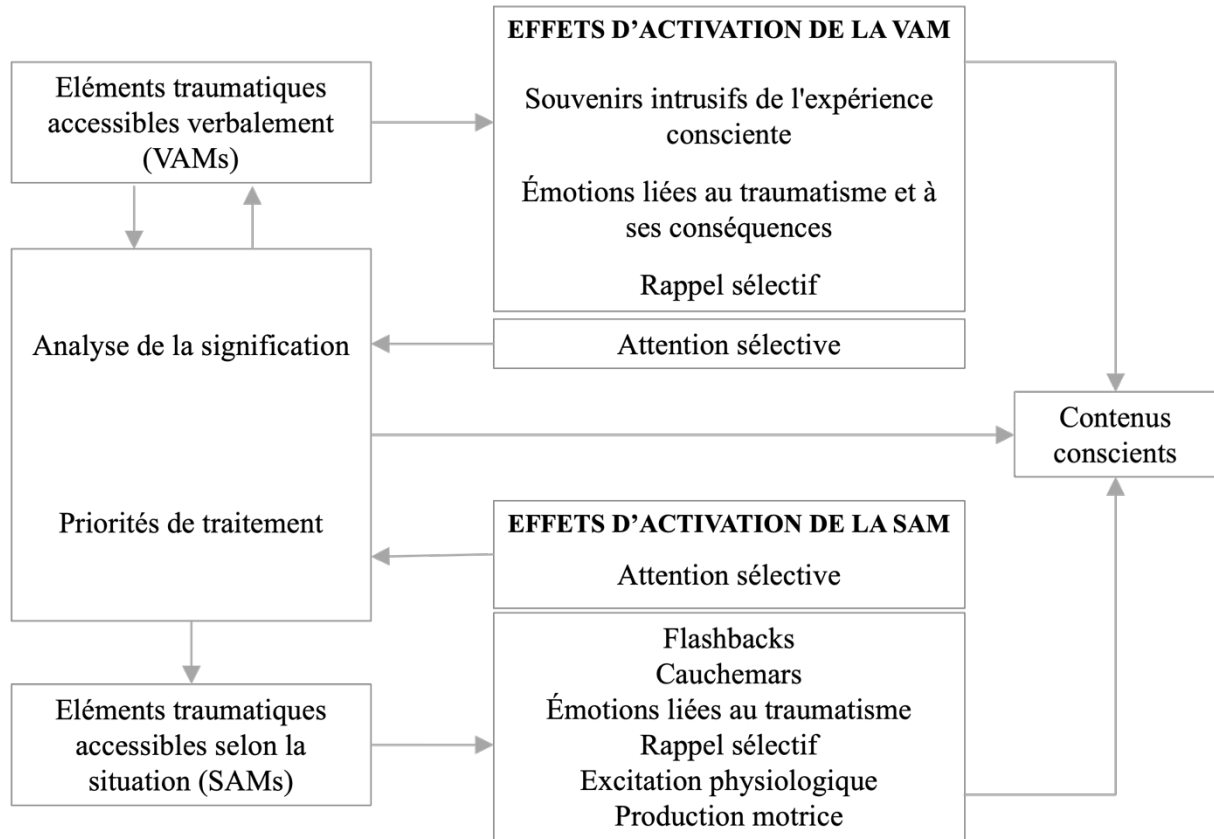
Eléments traumatiques accessibles verbalement (VAMs)

EFFETS D'ACTIVATION DE LA VAM

Souvenirs intrusifs de l'expérience consciente

Émotions liées au traumatisme et à ses conséquences

Rappel sélectif

Analyse de la signification

Attention sélective

Contenus conscients

Priorités de traitement

EFFETS D'ACTIVATION DE LA SAM

Attention sélective

Flashbacks
Cauchemars
Émotions liées au traumatisme
Rappel sélectif
Excitation physiologique
Production motrice

Eléments traumatiques accessibles selon la situation (SAMs)